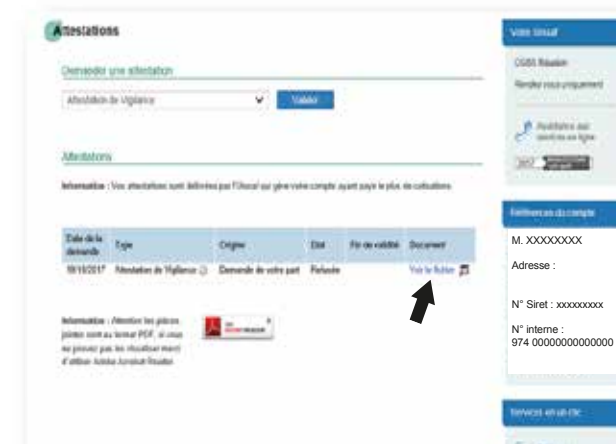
Attestations

Demander une attestation

Attestation de Vigilance

Valider

Attestations

Information : Vos attestations sont délivrées par l'Urssaf qui gère votre compte ayant payé le plus de cotisations.

| Date de la demande | Type | Origine | Etat | Fin de validité | Document |
|---|---|---|---|---|---|
| 18/10/2017 | Attestation de Vigilance | Demande de votre part | Refusée | | Voir le fichier |

Information : Attention les pièces jointes sont au format PDF, si vous ne pouvez pas les visualiser merci d'utiliser Adobe Acrobat Reader.

Votre Urssaf

CGSS Réunion

Accueil Urssaf

Références du compte

M. XXXXXXXX

Adresse :

N° Siret : xxxxxxxxx

N° interne :
974 00000000000000

Services en un clic